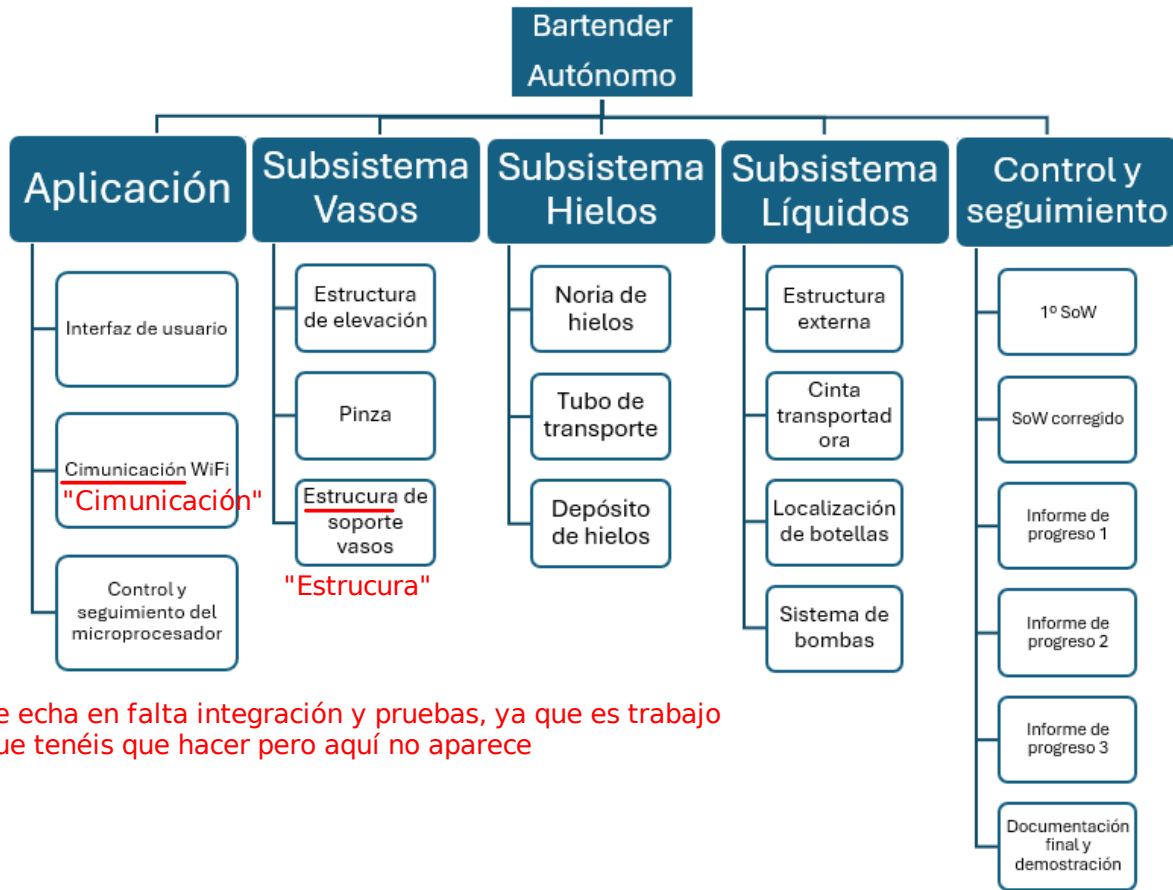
Bartender Autónomo

Aplicación

Interfaz de usuario

Cimunicación WiFi

"Cimunicación"

Control y seguimiento del microprocesador

Subsistema Vasos

Estructura de elevación

Pinza

Estrucura de soporte vasos

"Estrucura"

Subsistema Hielos

Noria de hielos

Tubo de transporte

Depósito de hielos

Subsistema Líquidos

Estructura externa

Cinta transportadora

Localización de botellas

Sistema de bombas

Control y seguimiento

1º SoW

SoW corregido

Informe de progreso 1

Informe de progreso 2

Informe de progreso 3

Documentación final y demostración

e echa en falta integración y pruebas, ya que es trabajo ue tenéis que hacer pero aquí no aparece